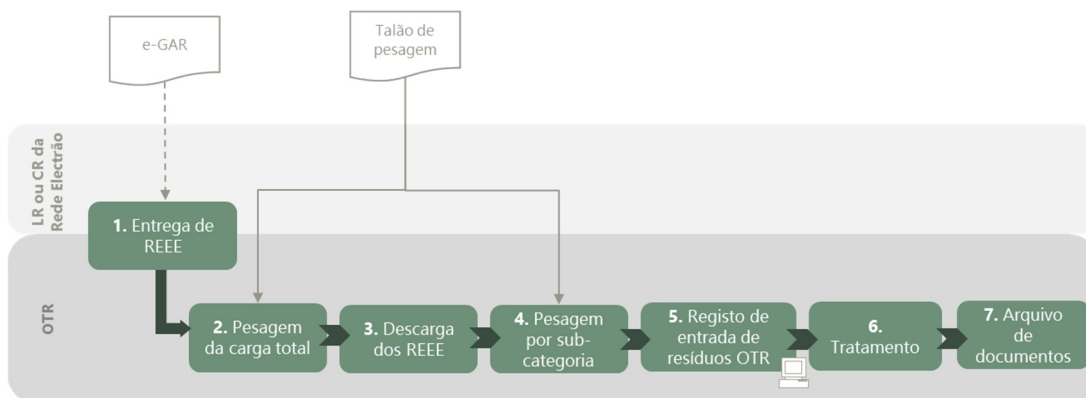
e-GAR

Talão de pesagem

LR ou CR da Rede Electrão

1. Entrega de REEE

OTR

2. Pesagem da carga total

3. Descarga dos REEE

4. Pesagem por subcategoria

5. Registo de entrada de resíduos OTR

6. Tratamento

7. Arquivo de documentos